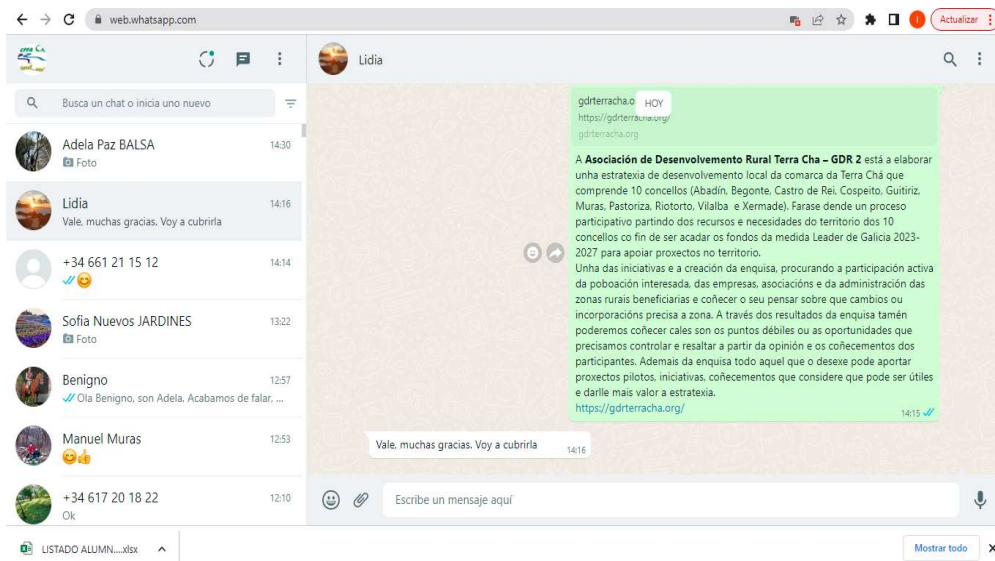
web.whatsapp.com

Actualizar

Busca un chat o inicia uno nuevo

Adela Paz BALSA 14:30
Foto

Lidia 14:16
Vale, muchas gracias. Voy a cubrirla

+34 661 21 15 12 14:14
😊

Sofia Nuevos JARDINES 13:22
Foto

Benigno 12:57
Ola Benigno, son Adela. Acabamos de falar, ...

Manuel Muras 12:53
😊👍

+34 617 20 18 22 12:10
Ok

Lidia

gdrterracha.o HOY
https://gdrterracha.org/
gdrterracha.org

A **Asociación de Desenvolvemento Rural Terra Cha – GDR 2** está a elaborar unha estratexia de desenvolvemento local da comarca da Terra Chá que comprende 10 concellos (Abadín, Begonte, Castro de Rei, Cospeito, Guitiriz, Muras, Pastoriza, Riotorto, Vilalba e Xermade). Farase dende un proceso participativo partindo dos recursos e necesidades do territorio dos 10 concellos co fin de ser acadar os fondos da medida Leader de Galicia 2023-2027 para apoiar proxectos no territorio.
Unha das iniciativas e a creación da enquisa, procurando a participación activa da poboación interesada, das empresas, asociacións e da administración das zonas rurais beneficiarias e coñecer o seu pensar sobre que cambios ou incorporacións precisa a zona. A través dos resultados da enquisa tamén poderemos coñecer cales son os puntos débiles ou as oportunidades que precisamos controlar e resaltar a partir da opinión e os coñecementos dos participantes. Ademais da enquisa todo aquel que o desexe pode aportar proxectos pilotos, iniciativas, coñecementos que considere que pode ser útiles e darlle mais valor a estratexia.
https://gdrterracha.org/
14:15

Vale, muchas gracias. Voy a cubrirla 14:16

Escribe un mensaje aquí

LISTADO ALUMN....xlsx

Mostrar todo